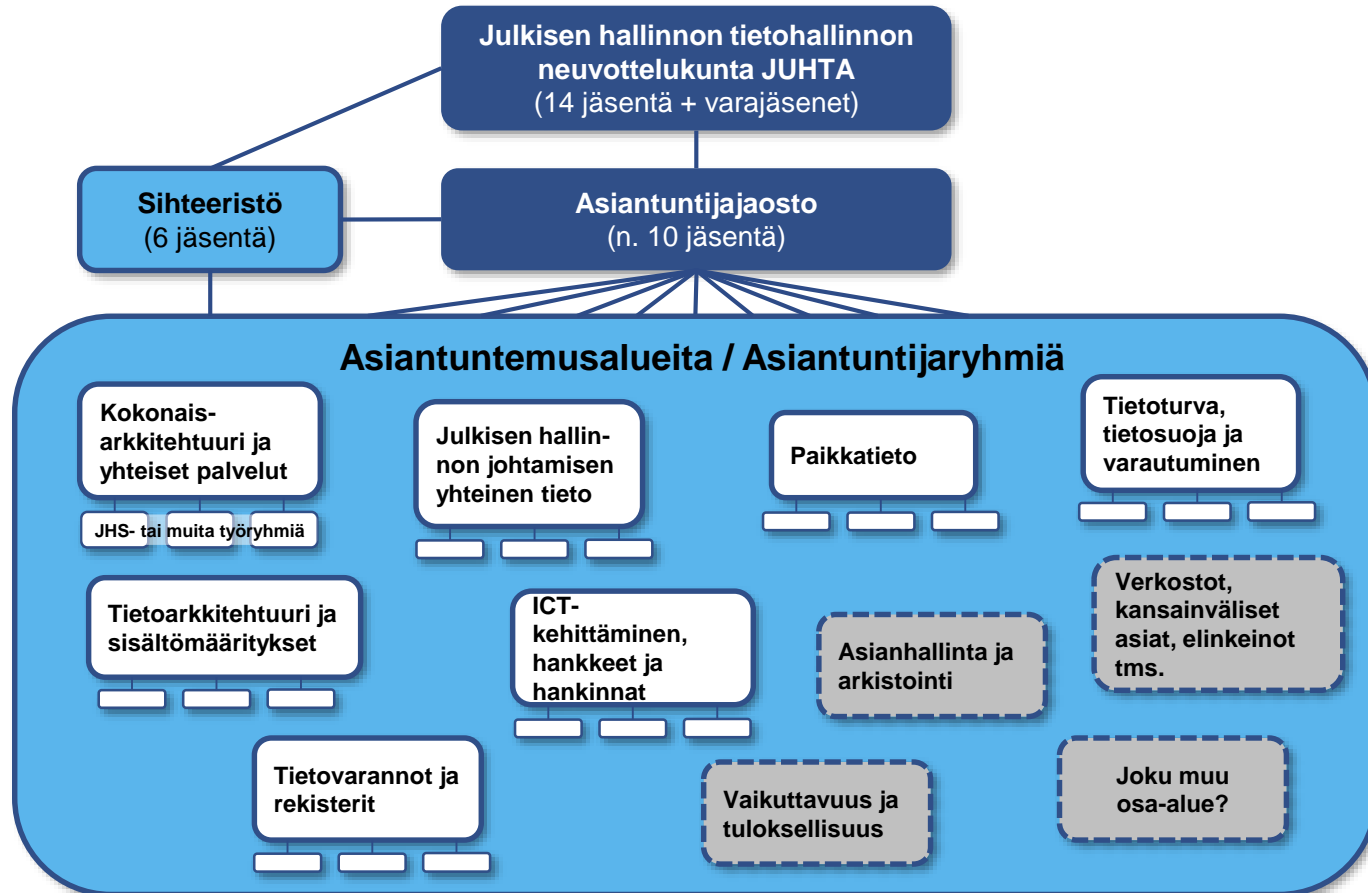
Julkisen hallinnon tietohallinnon neuvottelukunta JUHTA
(14 jäsentä + varajäsenet)

Sihteeristö
(6 jäsentä)

Asiantuntijajaosto
(n. 10 jäsentä)

Asiantuntemusalueita / Asiantuntijaryhmiä

Kokonaisarkkitehtuuri ja yhteiset palvelut

JHS- tai muita työryhmiä

Julkisen hallinnon johtamisen yhteinen tieto

Paikkatieto

Tietoturva, tietosuoja ja varautuminen

Tietoarkkitehtuuri ja sisältömääritykset

ICT-kehittäminen, hankkeet ja hankinnat

Asianhallinta ja arkistointi

Verkostot, kansainväliset asiat, elinkeinot tms.

Tietovarannot ja rekisterit

Vaikuttavuus ja tuloksellisuus

Joku muu osa-alue?